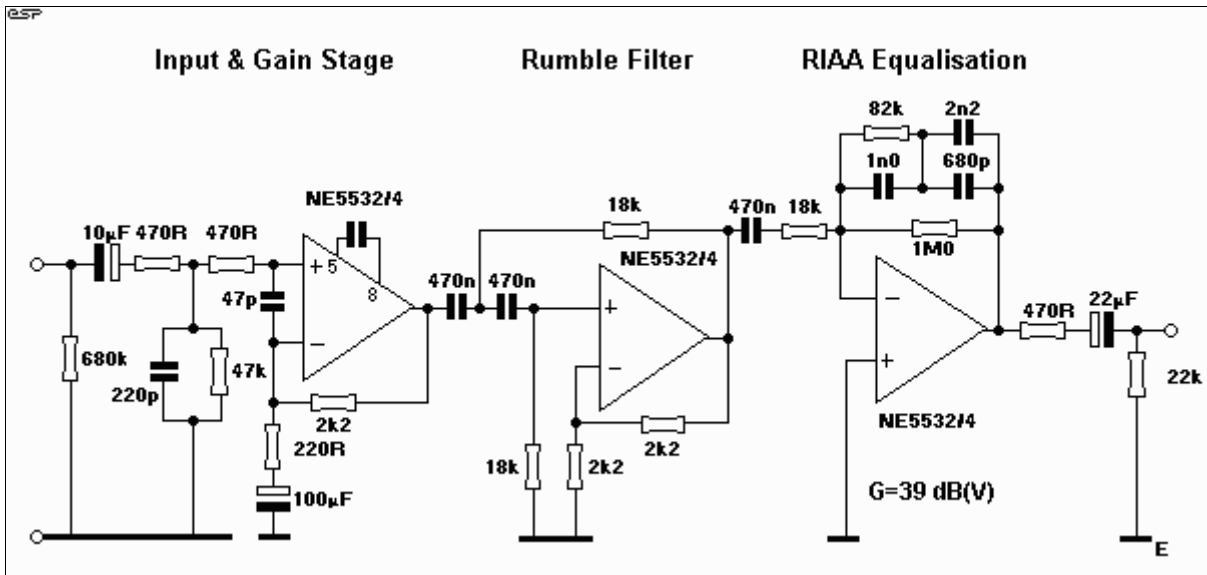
ESP

Input & Gain Stage

Rumble Filter

RIAA Equalisation

82k
2n2
1n0
680p
NE5532/4
18k
470n
18k
1M0
10µF
470R
470R
+5
8
47p
470n
470n
NE5532/4
+
−
680k
220p
47k
−
2k2
220R
100µF
18k
2k2
2k2
−
+
470R
22µF
22k
NE5532/4
G=39 dB(V)
E